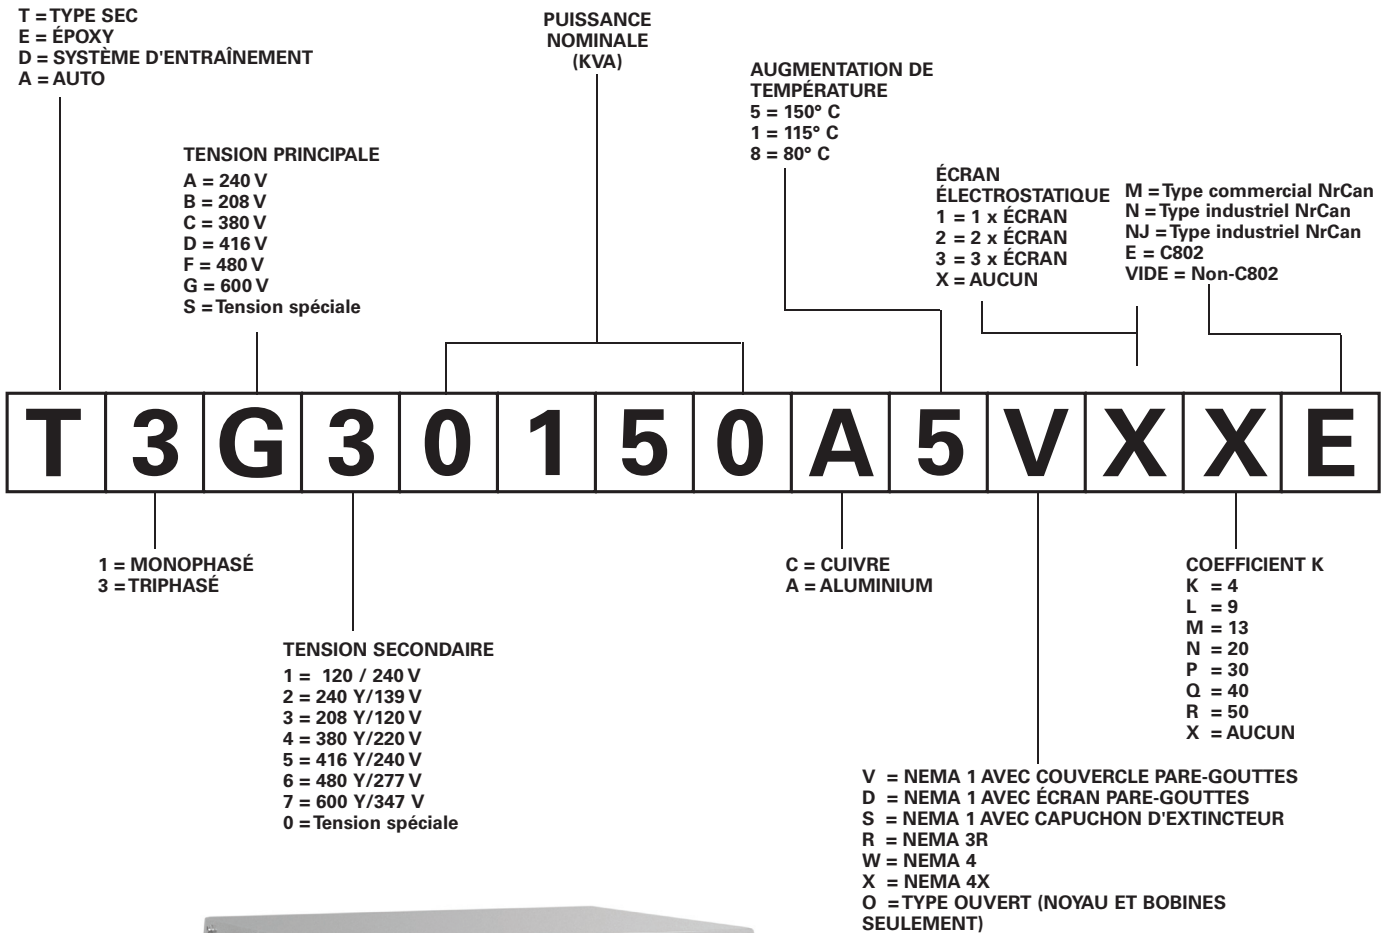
T = TYPE SEC
E = ÉPOXY
D = SYSTÈME D'ENTRAÎNEMENT
A = AUTO

PUISSANCE NOMINALE (KVA)

AUGMENTATION DE TEMPÉRATURE
5 = 150° C
1 = 115° C
8 = 80° C

TENSION PRINCIPALE
A = 240 V
B = 208 V
C = 380 V
D = 416 V
F = 480 V
G = 600 V
S = Tension spéciale

ÉCRAN ÉLECTROSTATIQUE
1 = 1 x ÉCRAN
2 = 2 x ÉCRAN
3 = 3 x ÉCRAN
X = AUCUN

M = Type commercial NrCan
N = Type industriel NrCan
NJ = Type industriel NrCan
E = C802
VIDE = Non-C802

T 3 G 3 0 1 5 0 A 5 V X X E

1 = MONOPHASÉ
3 = TRIPHASÉ

C = CUIVRE
A = ALUMINIUM

COEFFICIENT K
K = 4
L = 9
M = 13
N = 20
P = 30
Q = 40
R = 50
X = AUCUN

TENSION SECONDAIRE
1 = 120 / 240 V
2 = 240 Y/139 V
3 = 208 Y/120 V
4 = 380 Y/220 V
5 = 416 Y/240 V
6 = 480 Y/277 V
7 = 600 Y/347 V
0 = Tension spéciale

V = NEMA 1 AVEC COUVERCLE PARE-GOUTTES
D = NEMA 1 AVEC ÉCRAN PARE-GOUTTES
S = NEMA 1 AVEC CAPUCHON D'EXTINCTEUR
R = NEMA 3R
W = NEMA 4
X = NEMA 4X
O = TYPE OUVERT (NOYAU ET BOBINES SEULEMENT)